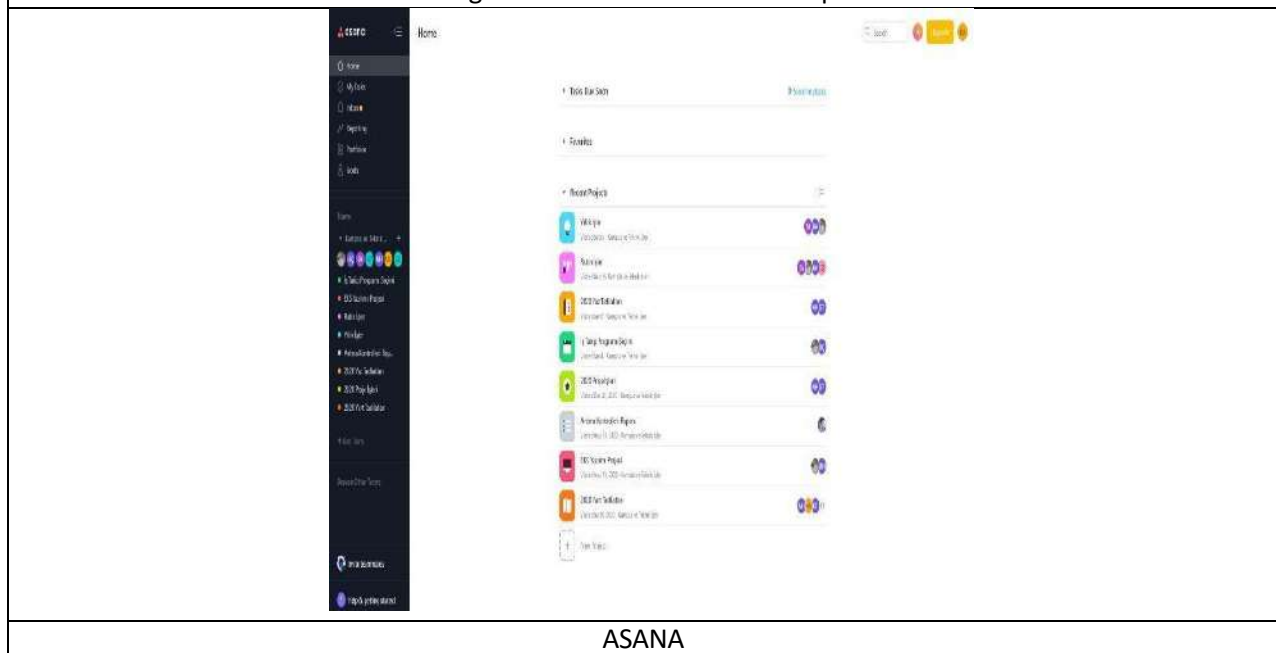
asana

Home

Home
My Tasks
Inbox
Reporting
Portfolios
Goals

Teams

Tasks Due Soon

Favorites

Recent Projects

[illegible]
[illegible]
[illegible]
2020 Yılı Tatbikatları
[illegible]
2020 Projeleri
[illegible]
DSS Yazılımı Projesi
2020 Yılı Tatbikatları

New Project

Invite teammates

Help & getting started

ASANA